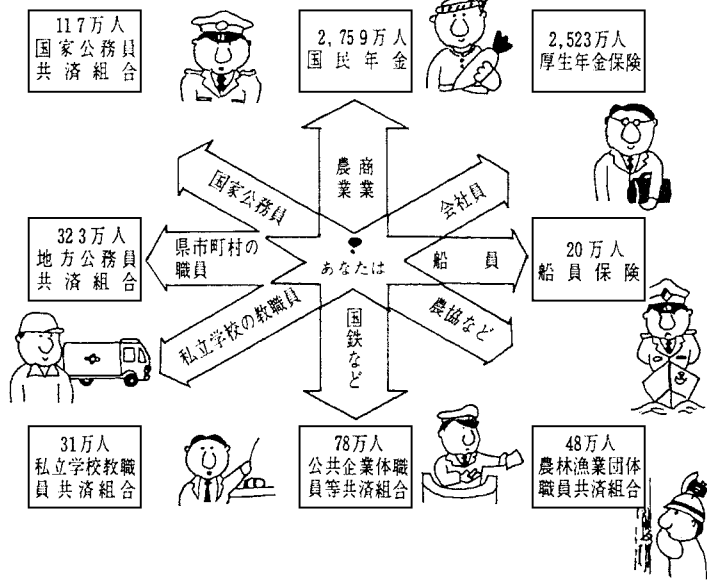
117万人
国家公務員
共済組合

2,759万人
国民年金

2,523万人
厚生年金保険

農業
商業

国家公務員

会社員

323万人
地方公務員
共済組合

県市町村の
職員

あなたは

船員

20万人
船員保険

私立学校の教職員

国鉄など

農協など

31万人
私立学校教職
員共済組合

78万人
公共企業体職
員等共済組合

48万人
農林漁業団体
職員共済組合